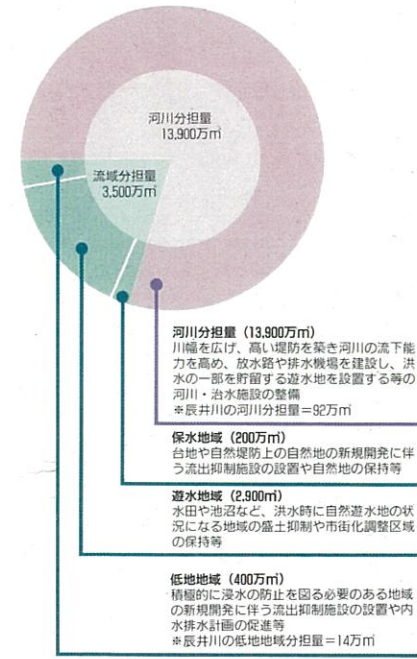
河川分担量
13,900万m³

流域分担量
3,500万m³

河川分担量（13,900万m³）
川幅を広げ、高い堤防を築き河川の流下能力を高め、放水路や排水機場を建設し、洪水の一部を貯留する遊水地を設置する等の河川・治水施設の整備
※辰井川の河川分担量＝92万m³

保水地域（200万m³）
台地や自然堤防上の自然地の新規開発に伴う流出抑制施設の設置や自然地の保持等

遊水地域（2,900万m³）
水田や池沼など、洪水時に自然遊水地の状況になる地域の盛土抑制や市街化調整区域の保持等

低地地域（400万m³）
積極的に浸水の防止を図る必要のある地域の新規開発に伴う流出抑制施設の設置や内水排水計画の促進等
※辰井川の低地地域分担量＝14万m³